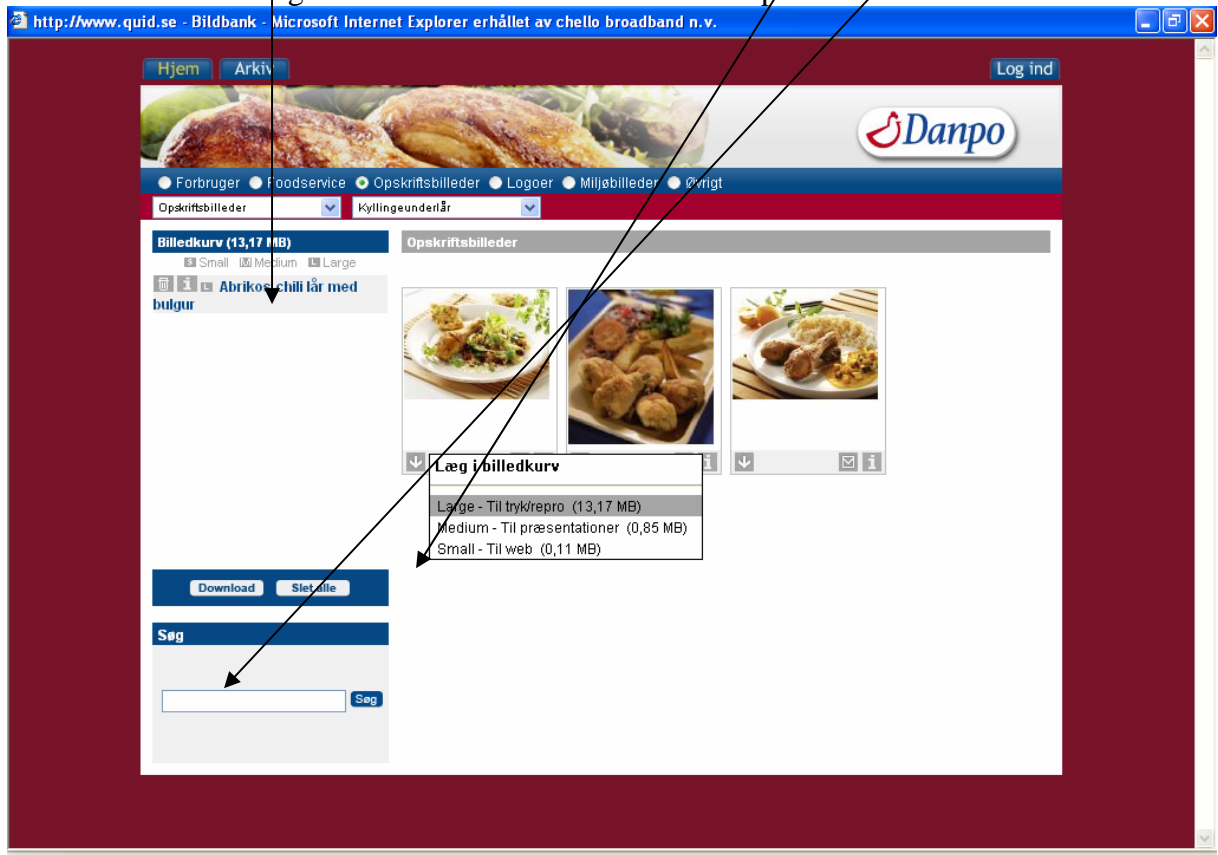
http://www.quid.se - Bildbank - Microsoft Internet Explorer erhållet av chello broadband n.v.

Hjem Arkiv

Log ind

Danpo

Forbruger Foodservice Opskriftsbilleder Logoer Miljøbilleder Øvrigt

Opskriftsbilleder

Kyllingeunderlår

Billedkurv (13,17 MB)

S Small M Medium L Large

L Abrikos chili lår med bulgur

Opskriftsbilleder

Læg i billedkurv

Large - Til tryk/repro (13,17 MB)

Medium - Til præsentationer (0,85 MB)

Small - Til web (0,11 MB)

Download Slet alle

Søg

Søg